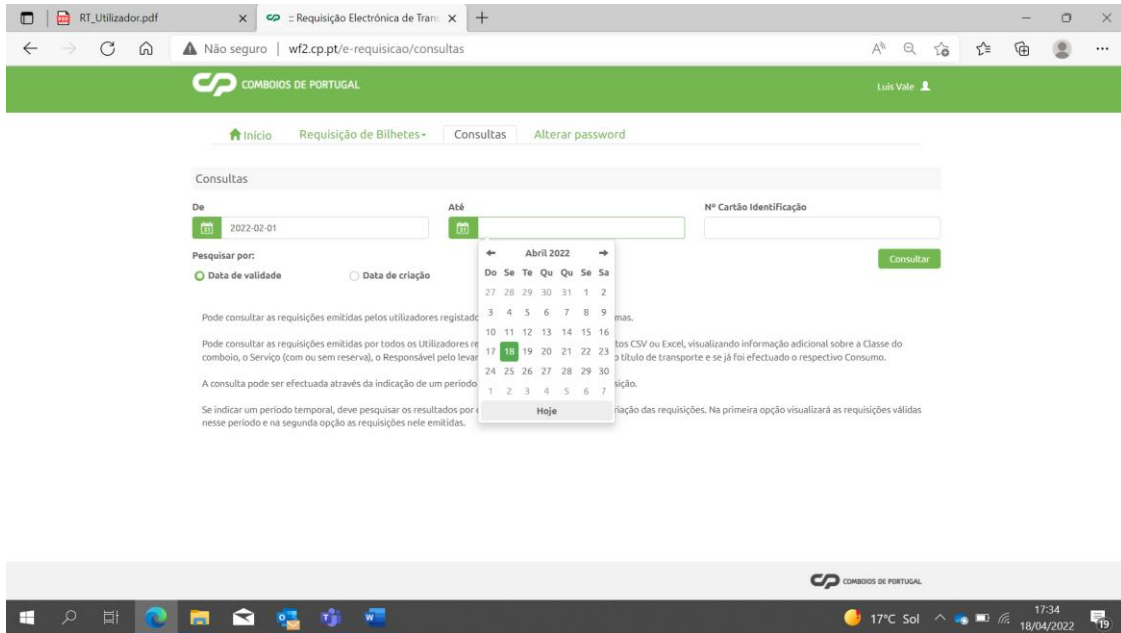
RT_Utilizador.pdf
:: Requisição Electrónica de Trans
Não seguro | wf2.cp.pt/e-requisicao/consultas

COMBOIOS DE PORTUGAL
Luis Vale

Início Requisição de Bilhetes Consultas Alterar password

Consultas

De
2022-02-01

Até

Nº Cartão Identificação

Pesquisar por:
Data de validade
Data de criação

Consultar

Abril 2022

| Do | Se | Te | Qu | Qu | Se | Sa |
|---|---|---|---|---|---|---|
| 27 | 28 | 29 | 30 | 31 | 1 | 2 |
| 3 | 4 | 5 | 6 | 7 | 8 | 9 |
| 10 | 11 | 12 | 13 | 14 | 15 | 16 |
| 17 | 18 | 19 | 20 | 21 | 22 | 23 |
| 24 | 25 | 26 | 27 | 28 | 29 | 30 |
| 1 | 2 | 3 | 4 | 5 | 6 | 7 |

Hoje

Pode consultar as requisições emitidas pelos utilizadores registado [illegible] mas.

Pode consultar as requisições emitidas por todos os Utilizadores re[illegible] tos CSV ou Excel, visualizando informação adicional sobre a Classe do comboio, o Serviço (com ou sem reserva), o Responsável pelo levan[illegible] título de transporte e se já foi efectuado o respectivo Consumo.

A consulta pode ser efectuada através da indicação de um período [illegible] sição.

Se indicar um período temporal, deve pesquisar os resultados por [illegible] riação das requisições. Na primeira opção visualizará as requisições válidas nesse período e na segunda opção as requisições nele emitidas.

COMBOIOS DE PORTUGAL

17°C Sol 17:34 18/04/2022 19